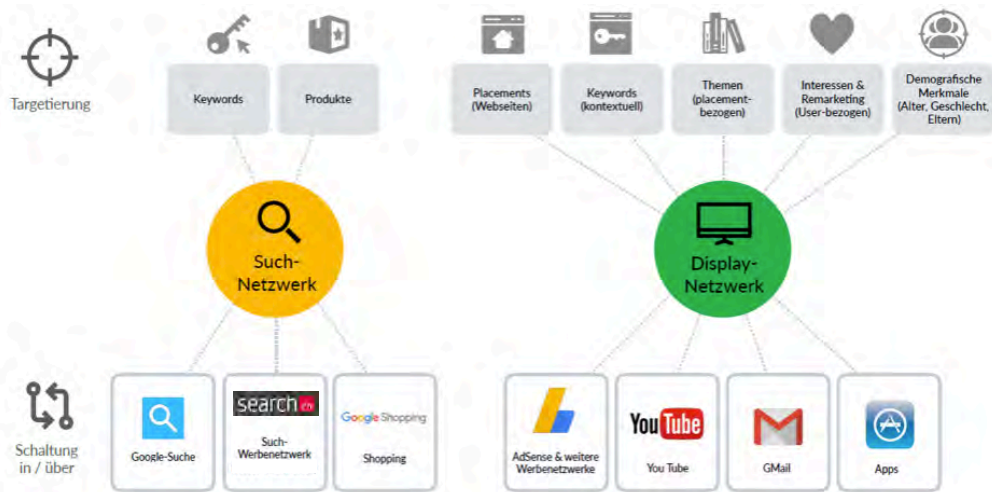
Targetierung

Keywords

Produkte

Placements (Webseiten)

Keywords (kontextuell)

Themen (placement-bezogen)

Interessen & Remarketing (User-bezogen)

Demografische Merkmale (Alter, Geschlecht, Eltern)

Such-Netzwerk

Display-Netzwerk

Schaltung in / über

Google-Suche

search.ch

Such-Werbenetzwerk

Google Shopping

Shopping

AdSense & weitere Werbenetzwerke

YouTube

You Tube

GMail

Apps